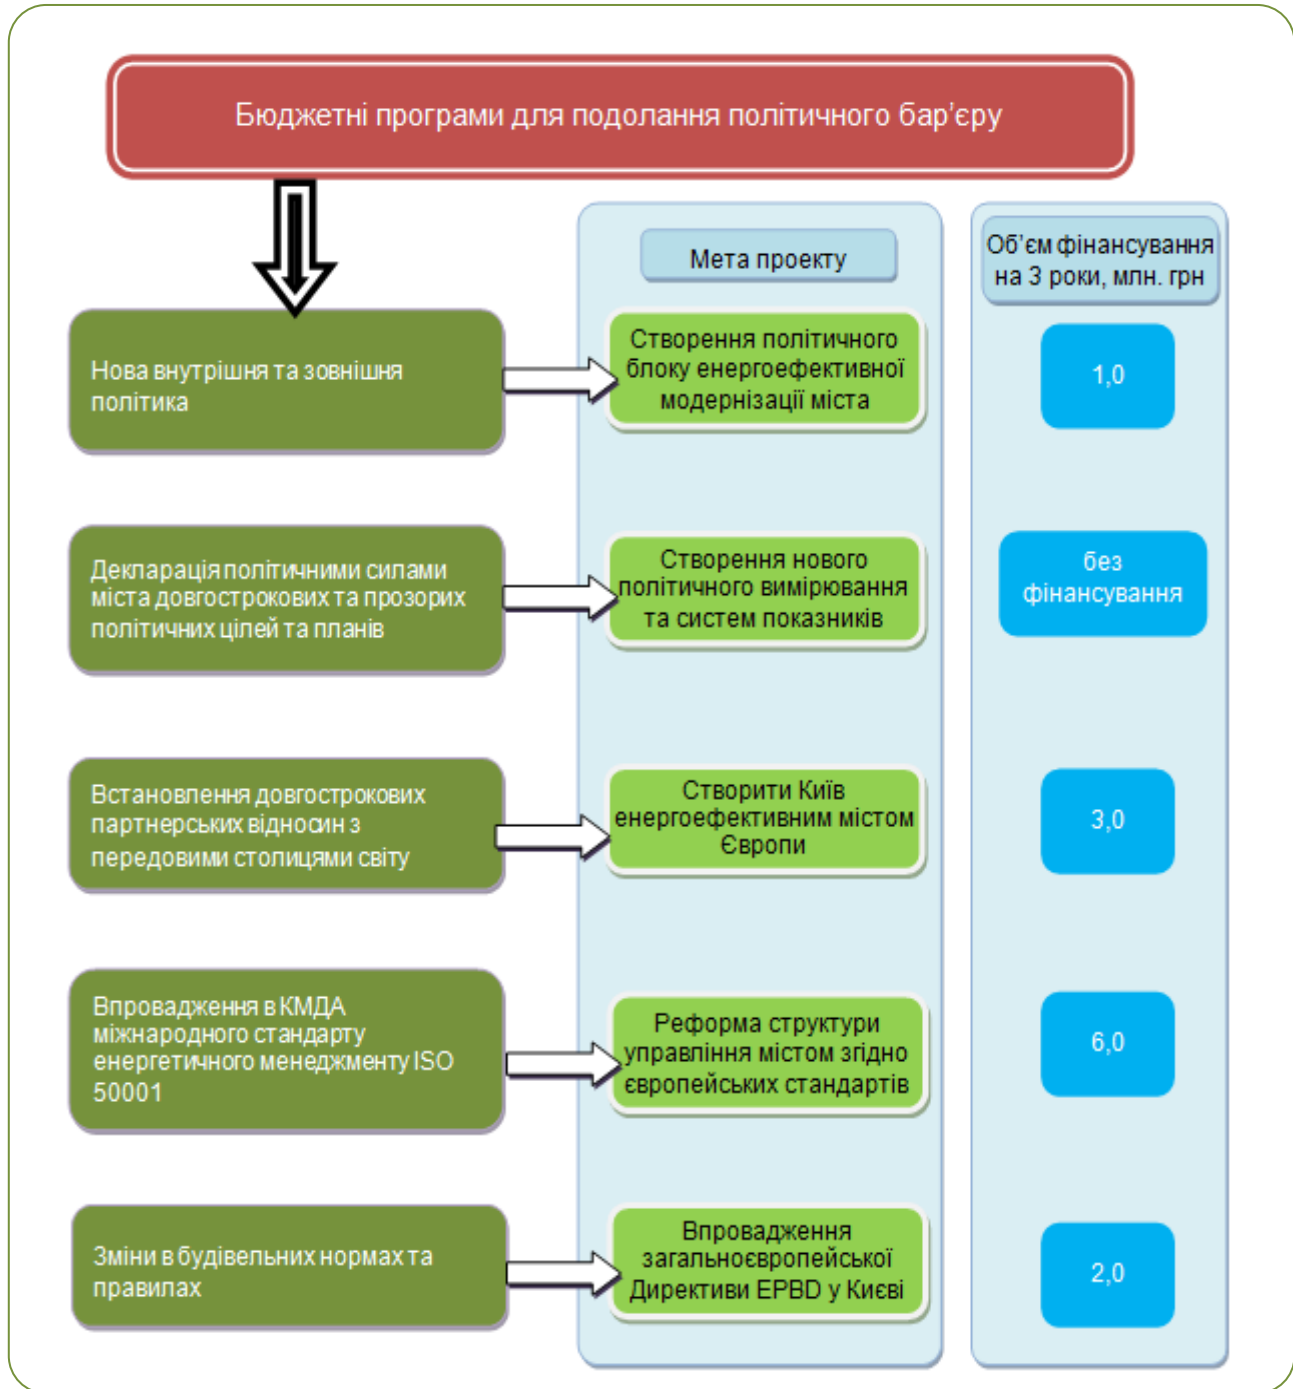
Бюджетні програми для подолання політичного бар'єру

Мета проекту

Об'єм фінансування на 3 роки, млн. грн

Нова внутрішня та зовнішня політика

Створення політичного блоку енергоефективної модернізації міста

1,0

Декларація політичними силами міста довгострокових та прозорих політичних цілей та планів

Створення нового політичного вимірювання та систем показників

без фінансування

Встановлення довгострокових партнерських відносин з передовими столицями світу

Створити Київ енергоефективним містом Європи

3,0

Впровадження в КМДА міжнародного стандарту енергетичного менеджменту ISO 50001

Реформа структури управління містом згідно європейських стандартів

6,0

Зміни в будівельних нормах та правилах

Впровадження загальноєвропейської Директиви EPBD у Києві

2,0